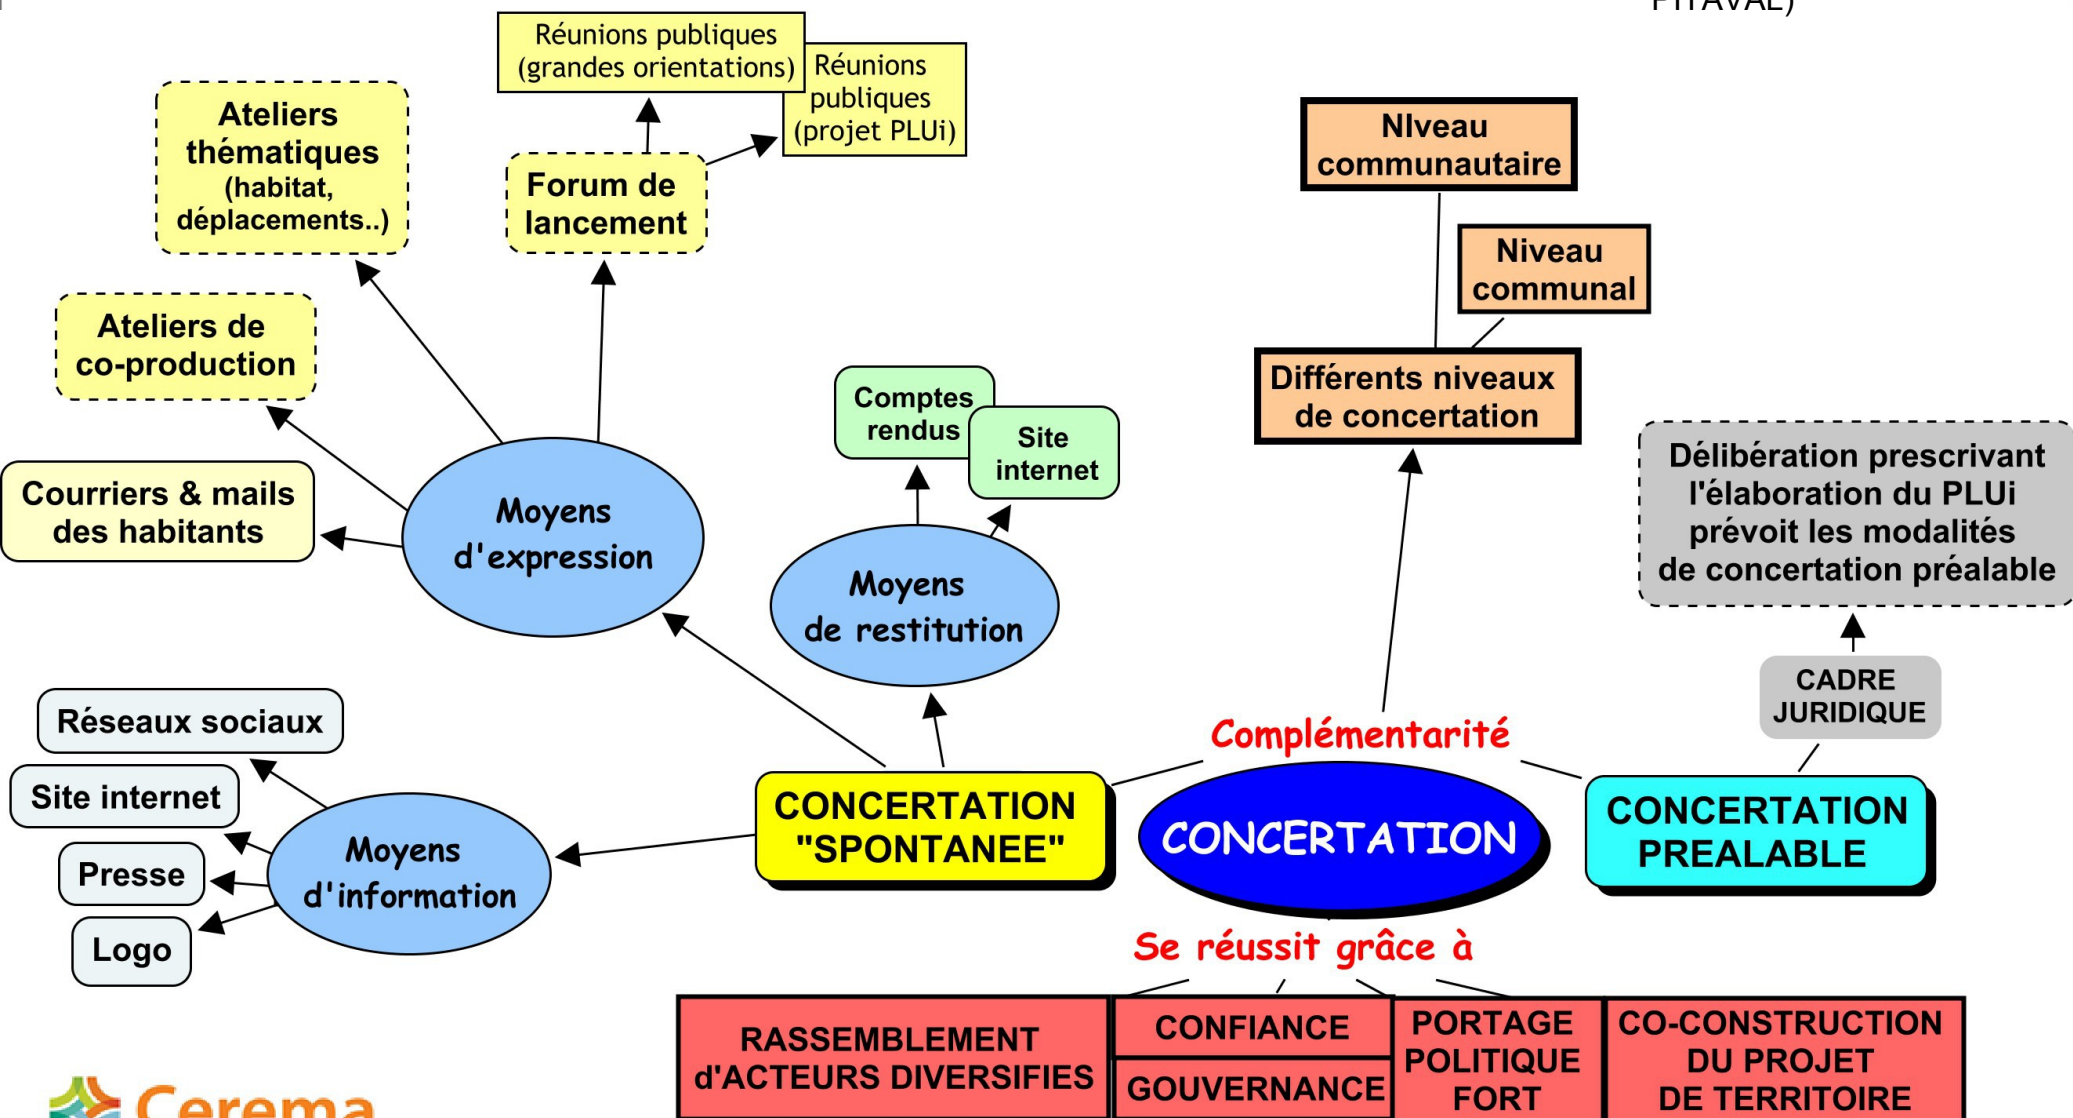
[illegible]

Réunions publiques (grandes orientations)

Réunions publiques (projet PLUi)

Ateliers thématiques (habitat, déplacements..)

Forum de lancement

NIveau communautaire

Niveau communal

Ateliers de co-production

Différents niveaux de concertation

Comptes rendus

Site internet

Courriers & mails des habitants

Moyens d'expression

Moyens de restitution

Délibération prescrivant l'élaboration du PLUi prévoit les modalités de concertation préalable

CADRE JURIDIQUE

Réseaux sociaux

Site internet

Presse

Logo

Moyens d'information

Complémentarité

CONCERTATION "SPONTANEE"

CONCERTATION

CONCERTATION PREALABLE

Se réussit grâce à

RASSEMBLEMENT d'ACTEURS DIVERSIFIES

CONFIANCE

GOUVERNANCE

PORTAGE POLITIQUE FORT

CO-CONSTRUCTION DU PROJET DE TERRITOIRE

Cerema